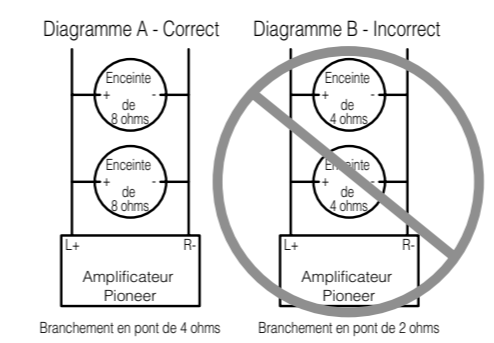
Diagramme A - Correct

Enceinte
+ -
de
8 ohms

Enceinte
+ -
de
8 ohms

L+ R-

Amplificateur
Pioneer

Branchement en pont de 4 ohms

Diagramme B - Incorrect

Enceinte
+ -
de
4 ohms

Enceinte
+ -
de
4 ohms

L+ R-

Amplificateur
Pioneer

Branchement en pont de 2 ohms